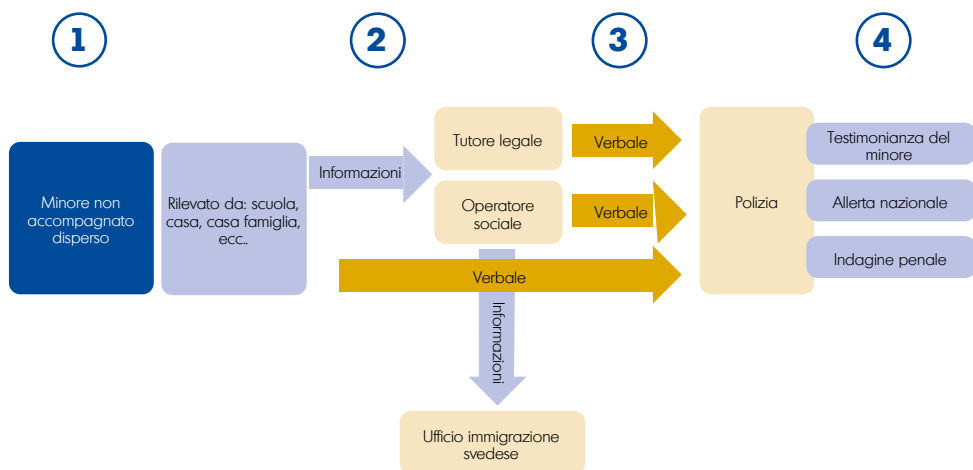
1

2

3

4

Minore non accompagnato disperso

Rilevato da: scuola, casa, casa famiglia, ecc..

Informazioni

Tutore legale

Verbale

Operatore sociale

Verbale

Verbale

Polizia

Testimonianza del minore

Allerta nazionale

Indagine penale

Informazioni

Ufficio immigrazione svedese